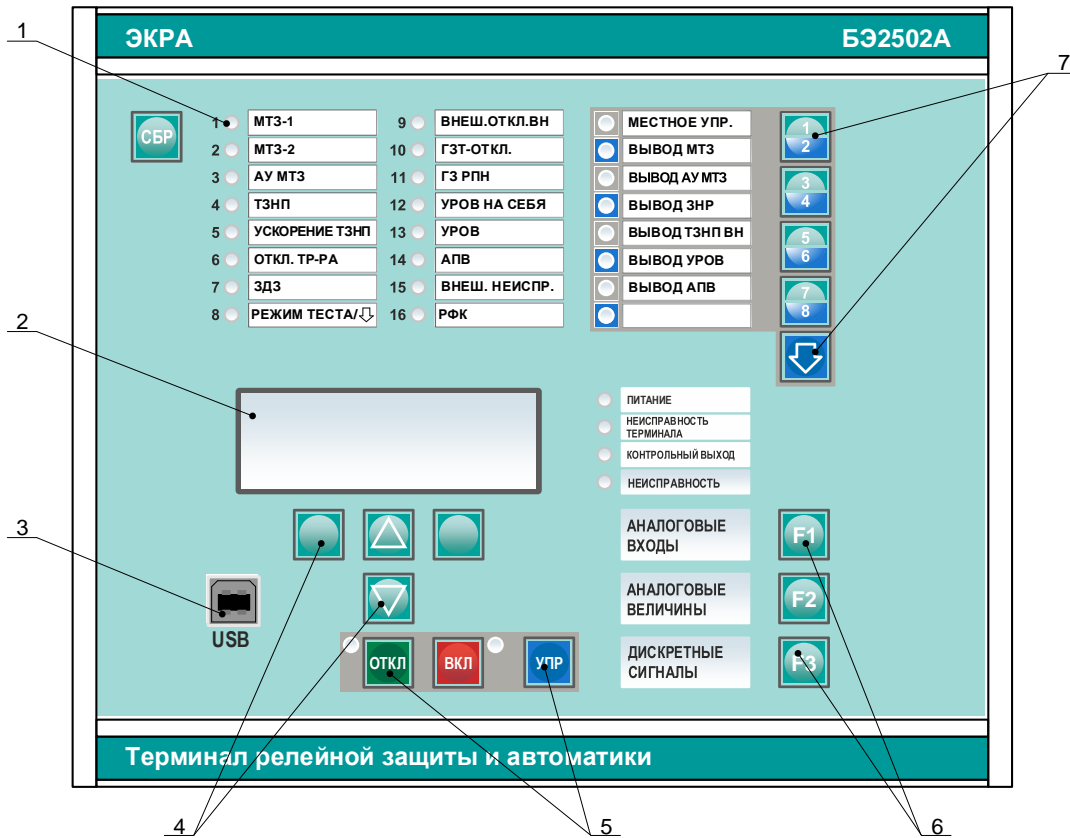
1

ЭКРА

БЭ2502А

7

СБР

1 МТЗ-1
2 МТЗ-2
3 АУ МТЗ
4 ТЗНП
5 УСКОРЕНИЕ ТЗНП
6 ОТКЛ. ТР-РА
7 ЗДЗ
8 РЕЖИМ ТЕСТА/⇩

9 ВНЕШ.ОТКЛ.ВН
10 ГЗТ-ОТКЛ.
11 ГЗ РПН
12 УРОВ НА СЕБЯ
13 УРОВ
14 АПВ
15 ВНЕШ. НЕИСПР.
16 РФК

МЕСТНОЕ УПР.
ВЫВОД МТЗ
ВЫВОД АУ МТЗ
ВЫВОД ЗНР
ВЫВОД ТЗНП ВН
ВЫВОД УРОВ
ВЫВОД АПВ

1 2
3 4
5 6
7 8

2

ПИТАНИЕ
НЕИСПРАВНОСТЬ ТЕРМИНАЛА
КОНТРОЛЬНЫЙ ВЫХОД
НЕИСПРАВНОСТЬ

3

АНАЛОГОВЫЕ ВХОДЫ
F1
АНАЛОГОВЫЕ ВЕЛИЧИНЫ
F2
ДИСКРЕТНЫЕ СИГНАЛЫ
F3

USB

ОТКЛ
ВКЛ
УПР

Терминал релейной защиты и автоматики

4
5
6